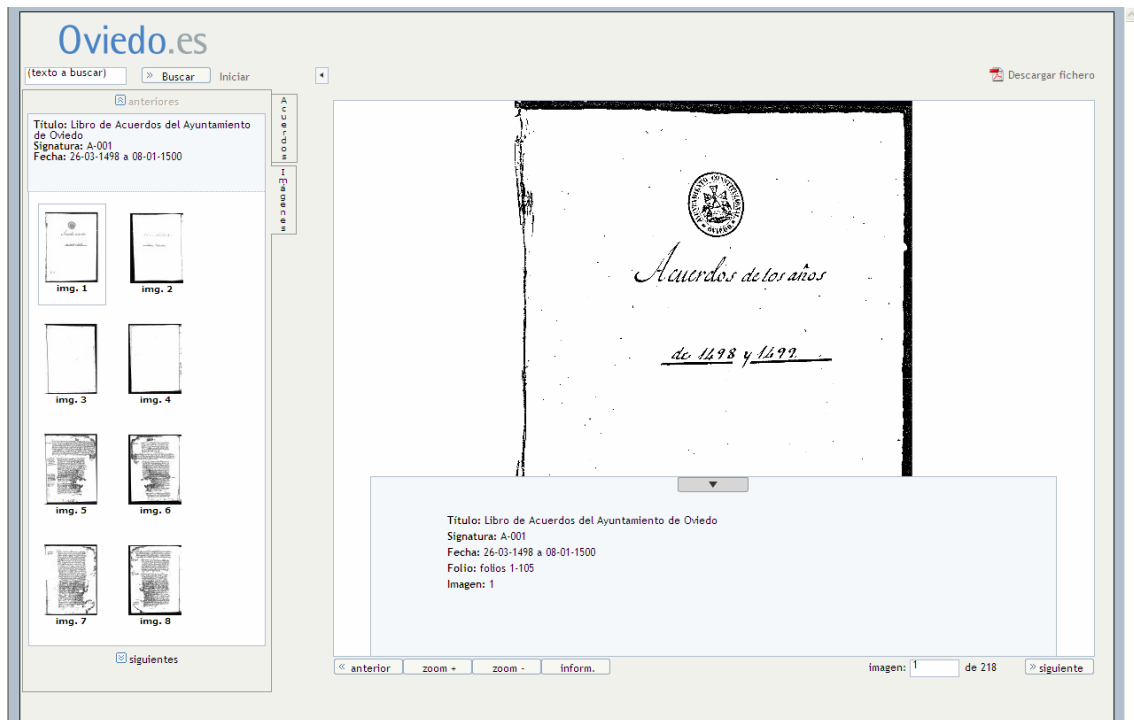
Oviedo.es

(texto a buscar) » Buscar Iniciar

Descargar fichero

anteriores

Acuerdos

Imágenes

Titulo: Libro de Acuerdos del Ayuntamiento de Oviedo
Signatura: A-001
Fecha: 26-03-1498 a 08-01-1500

img. 1 img. 2
img. 3 img. 4
img. 5 img. 6
img. 7 img. 8

siguientes

Acuerdos de los años

de 1498 y 1499.

Título: Libro de Acuerdos del Ayuntamiento de Oviedo
Signatura: A-001
Fecha: 26-03-1498 a 08-01-1500
Folio: folios 1-105
Imagen: 1

« anterior zoom + zoom - inform.

imagen: 1 de 218 » siguiente